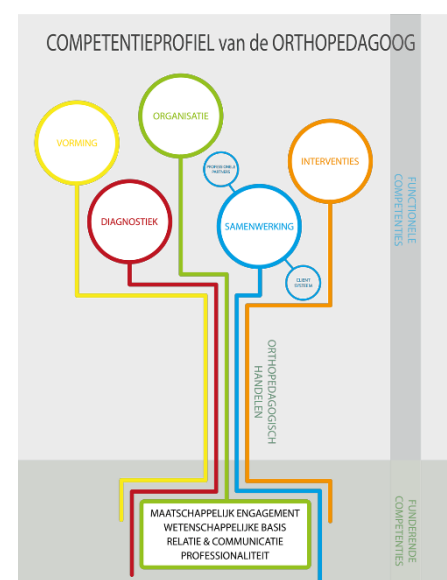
COMPETENTIEPROFIEL van de ORTHOPEDAGOOG

ORGANISATIE

VORMING

INTERVENTIES

PROFESSIONELE PARTNERS

DIAGNOSTIEK

SAMENWERKING

CLIENT SYSTEEM

FUNCTIONELE COMPETENTIES

ORTHOPEDAGOGISCH HANDELEN

MAATSCHAPPELIJK ENGAGEMENT
WETENSCHAPPELIJKE BASIS
RELATIE & COMMUNICATIE
PROFESSIONALITEIT

FUNDERENDE COMPETENTIES